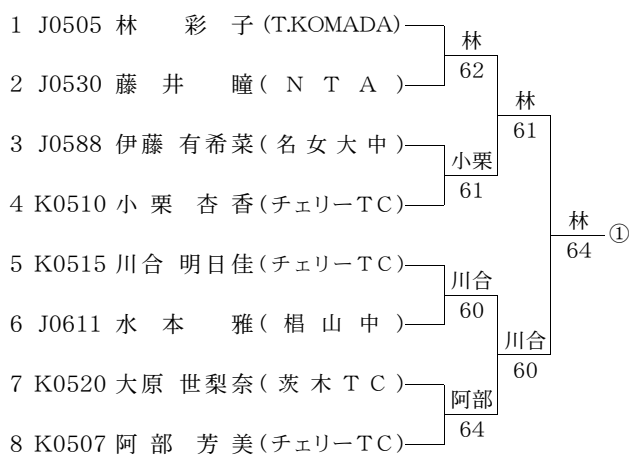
1 J0505 林 彩 子 (T.KOMADA)

2 J0530 藤 井 瞳 ( N T A )

3 J0588 伊藤 有希菜 ( 名 女 大 中 )

4 K0510 小 栗 杏 香 (チェリーTC)

5 K0515 川合 明日佳 (チェリーTC)

6 J0611 水 本 雅 ( 相 山 中 )

7 K0520 大原 世梨奈 ( 茨 木 T C )

8 K0507 阿 部 芳 美 (チェリーTC)

林
62

小栗
61

川合
60

阿部
64

林
61

川合
60

林
64

①